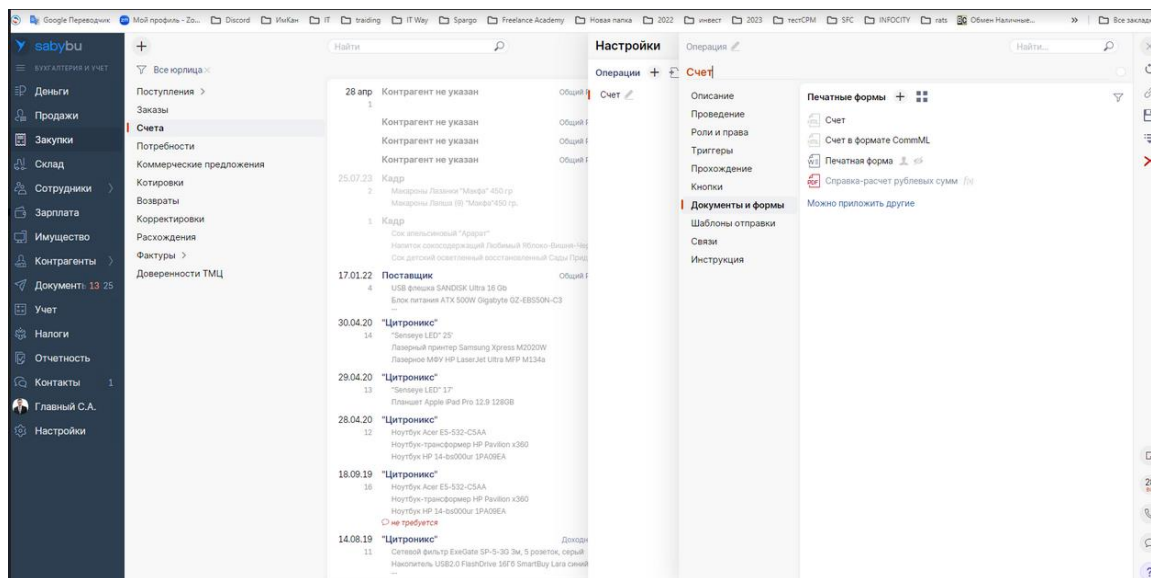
Google Переводчик | Мой профиль - Zo... | Discord | ИмКан | IT | trading | IT Way | Spargo | Freelance Academy | Новая папка | 2022 | инвест | 2023 | тестCPM | SFC | INFOCITY | rats | Обмен Наличные... | » | Все закладки

sabybu
БУХГАЛТЕРИЯ И УЧЕТ
Деньги
Продажи
Закупки
Склад
Сотрудники
Зарплата
Имущество
Контрагенты
Документы 13 25
Учет
Налоги
Отчетность
Контакты 1
Главный С.А.
Настройки

+
Все юрлица
Поступления >
Заказы
Счета
Потребности
Коммерческие предложения
Котировки
Возвраты
Корректировки
Расхождения
Фактуры >
Доверенности ТМЦ

Найти

28 апр Контрагент не указан Общий
1
Контрагент не указан Общий
Контрагент не указан Общий
Контрагент не указан Общий
25.07.23 Кадр
2 Макароны Лазанки "Макфа" 450 гр
Макароны Лапша (8) "Макфа"450 гр.
1 Кадр
Сок апельсиновый "Арарат"
Напиток сокосодержащий Любимый Яблоко-Вишня-Чер
Сок детский осветленный восстановленный Сады Прид
17.01.22 Поставщик Общий
4 USB флешка SANDISK Ultra 16 Gb
Блок питания ATX 500W Gigabyte GZ-EBS50N-C3
30.04.20 "Цитроникс"
14 "Senseye LED" 25'
Лазерный принтер Samsung Xpress M2020W
Лазерное МФУ HP LaserJet Ultra MFP M134a
29.04.20 "Цитроникс"
13 "Senseye LED" 17'
Планшет Apple iPad Pro 12.9 128GB
28.04.20 "Цитроникс"
12 Ноутбук Acer E5-532-C5AA
Ноутбук-трансформер HP Pavilion x360
Ноутбук HP 14-bs000ur 1PA09EA
18.09.19 "Цитроникс"
10 Ноутбук Acer E5-532-C5AA
Ноутбук-трансформер HP Pavilion x360
Ноутбук HP 14-bs000ur 1PA09EA
не требуется
14.08.19 "Цитроникс" Доходн
11 Сетевой фильтр ExeGate SP-5-3G 3м, 5 розеток, серый
Накопитель USB2.0 FlashDrive 16Гб SmartBuy Lara синий

Настройки
Операции +
Счет

Операция
Счет
Найти...

Описание
Проведение
Роли и права
Триггеры
Прохождение
Кнопки
Документы и формы
Шаблоны отправки
Связи
Инструкция

Печатные формы +
Счет
Счет в формате CommML
Печатная форма
Справка-расчет рублевых сумм
Можно приложить другие